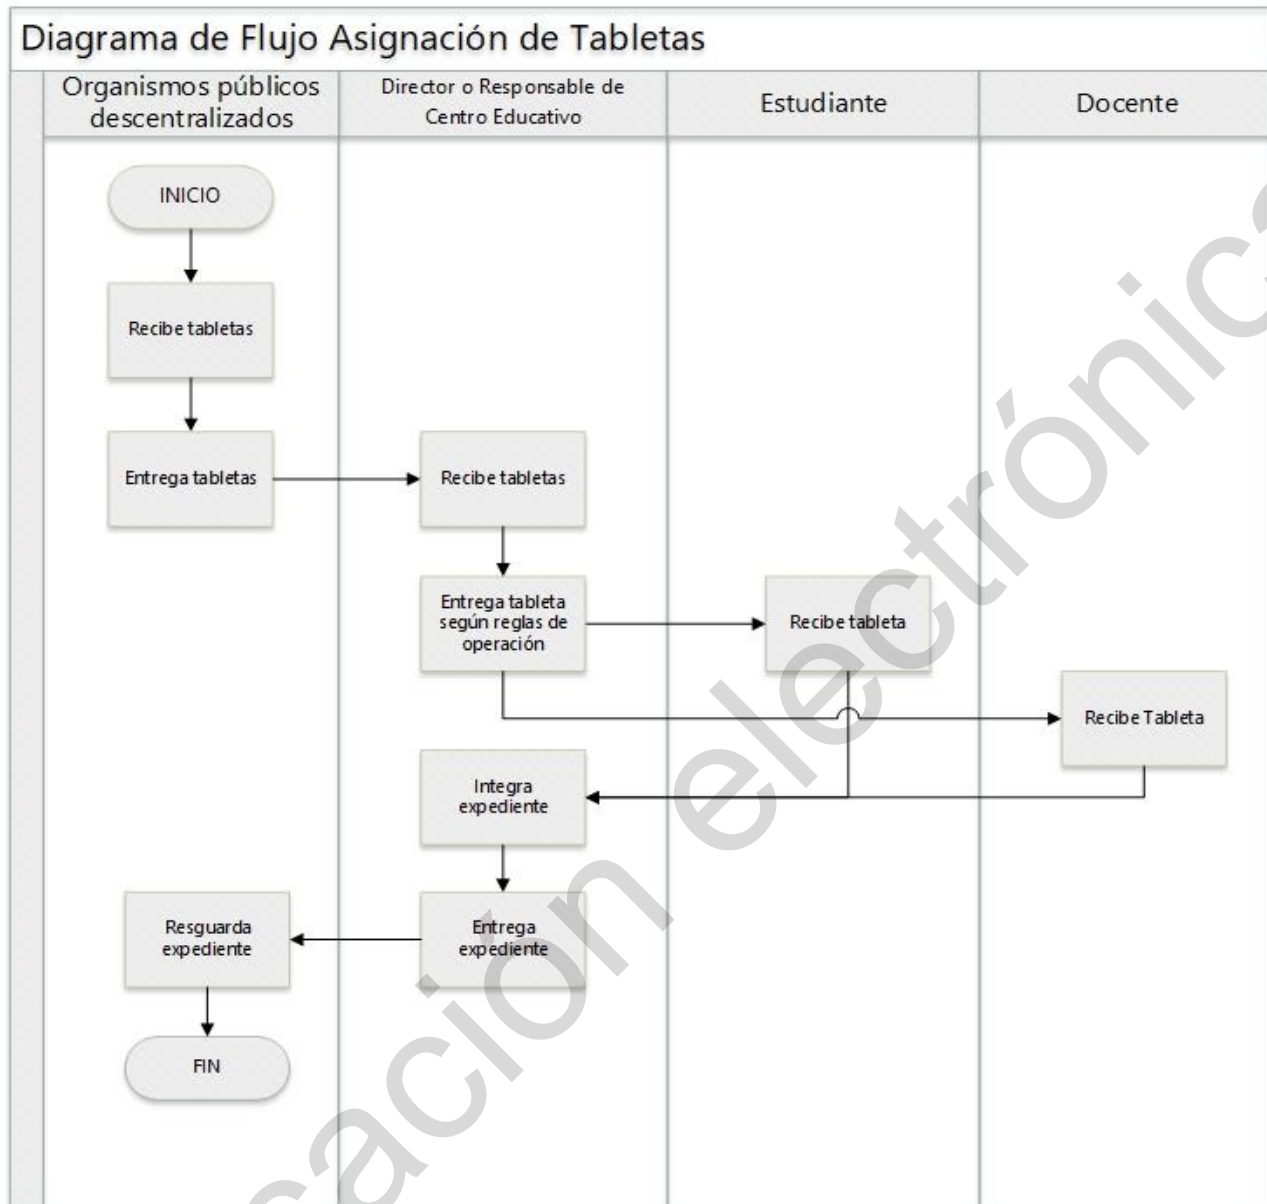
Diagrama de Flujo Asignación de Tabletas

Organismos públicos descentralizados

Director o Responsable de Centro Educativo

Estudiante

Docente

INICIO

Recibe tabletas

Entrega tabletas

Recibe tabletas

Entrega tableta según reglas de operación

Recibe tableta

Recibe Tableta

Integra expediente

Entrega expediente

Resguarda expediente

FIN

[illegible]ación electrónic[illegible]